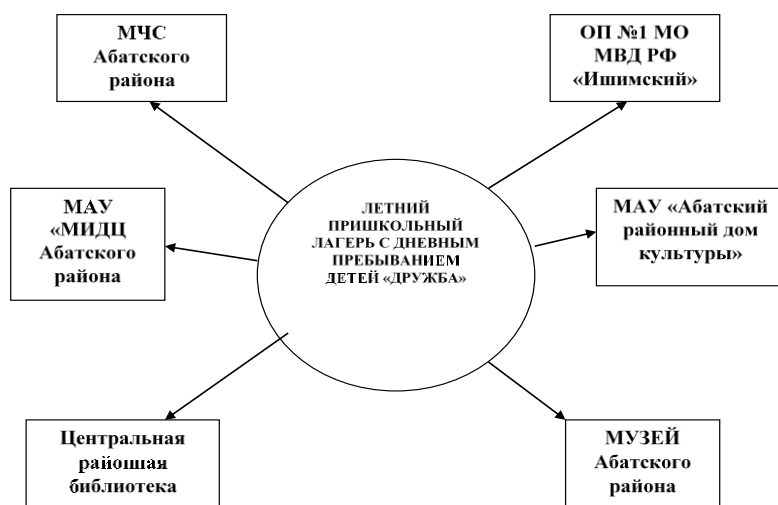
ЛЕТНИЙ ПРИШКОЛЬНЫЙ ЛАГЕРЬ С ДНЕВНЫМ ПРЕБЫВАНИЕМ ДЕТЕЙ «ДРУЖБА»

МЧС Абатского района

ОП №1 МО МВД РФ «Ишимский»

МАУ «МИДЦ Абатского района

МАУ «Абатский районный дом культуры»

Центральная райоппая библиотека

МУЗЕЙ Абатского района